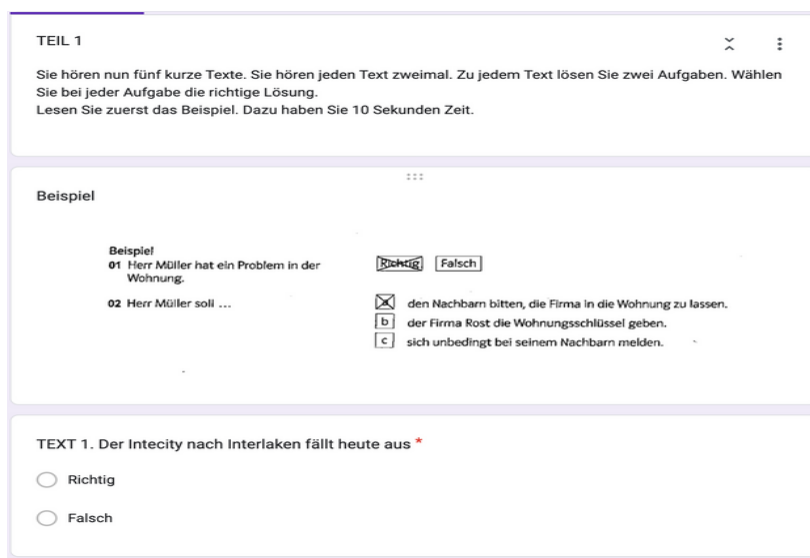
TEIL 1

Sie hören nun fünf kurze Texte. Sie hören jeden Text zweimal. Zu jedem Text lösen Sie zwei Aufgaben. Wählen Sie bei jeder Aufgabe die richtige Lösung.
Lesen Sie zuerst das Beispiel. Dazu haben Sie 10 Sekunden Zeit.

Beispiel

Beispiel
01 Herr Müller hat ein Problem in der Wohnung. Richtig Falsch

02 Herr Müller soll ...
a den Nachbarn bitten, die Firma in die Wohnung zu lassen.
b der Firma Rost die Wohnungsschlüssel geben.
c sich unbedingt bei seinem Nachbarn melden.

TEXT 1. Der Intecity nach Interlaken fällt heute aus *

Richtig

Falsch